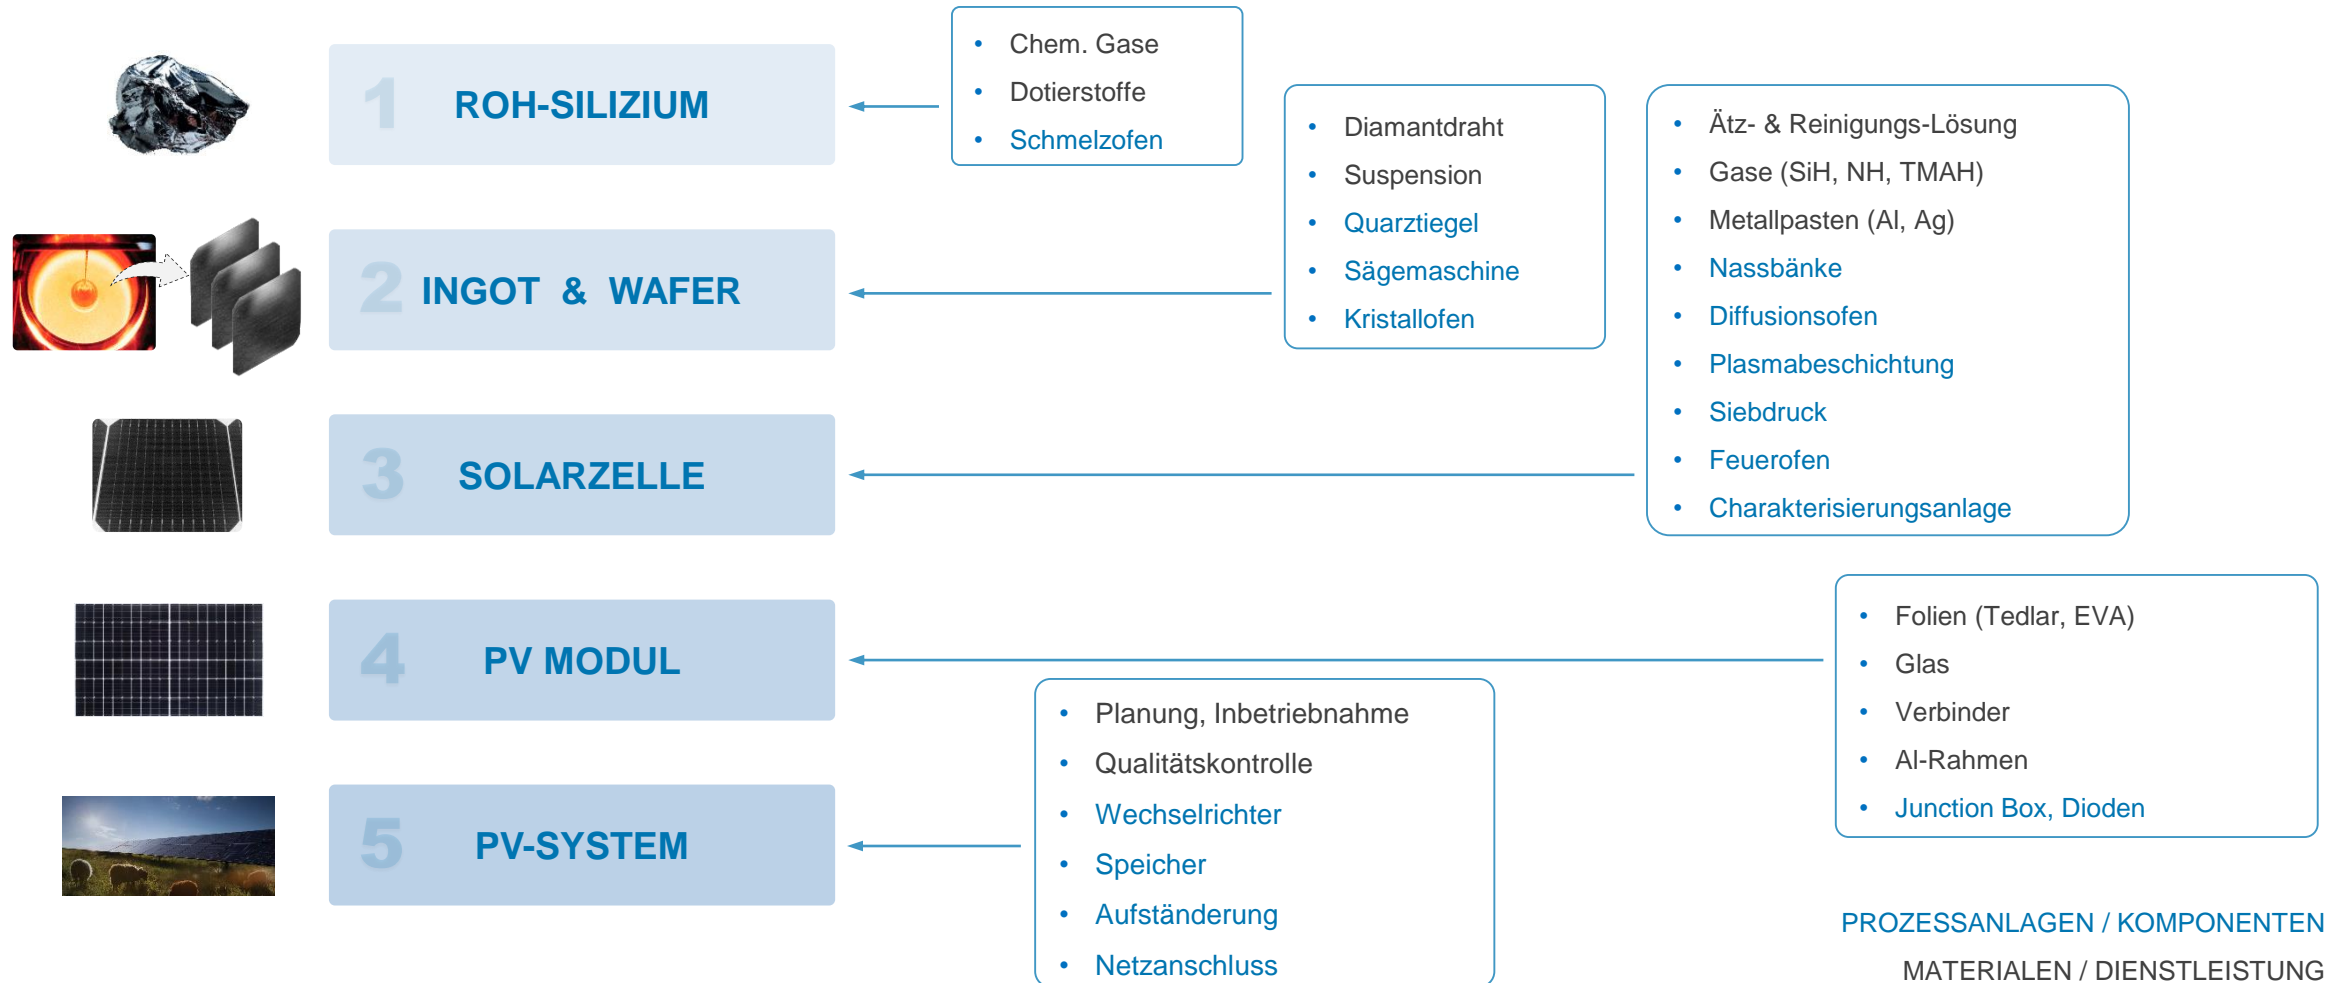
1 ROH-SILIZIUM

2 INGOT & WAFER

3 SOLARZELLE

4 PV MODUL

5 PV-SYSTEM

- Chem. Gase
- Dotierstoffe
- Schmelzofen

- Diamantdraht
- Suspension
- Quarztiegel
- Sägemaschine
- Kristallofen

- Ätz- & Reinigungs-Lösung
- Gase (SiH, NH, TMAH)
- Metallpasten (Al, Ag)
- Nassbänke
- Diffusionsofen
- Plasmabeschichtung
- Siebdruck
- Feuerofen
- Charakterisierungsanlage

- Folien (Tedlar, EVA)
- Glas
- Verbinder
- Al-Rahmen
- Junction Box, Dioden

- Planung, Inbetriebnahme
- Qualitätskontrolle
- Wechselrichter
- Speicher
- Aufständerung
- Netzanschluss

PROZESSANLAGEN / KOMPONENTEN

MATERIALEN / DIENSTLEISTUNG